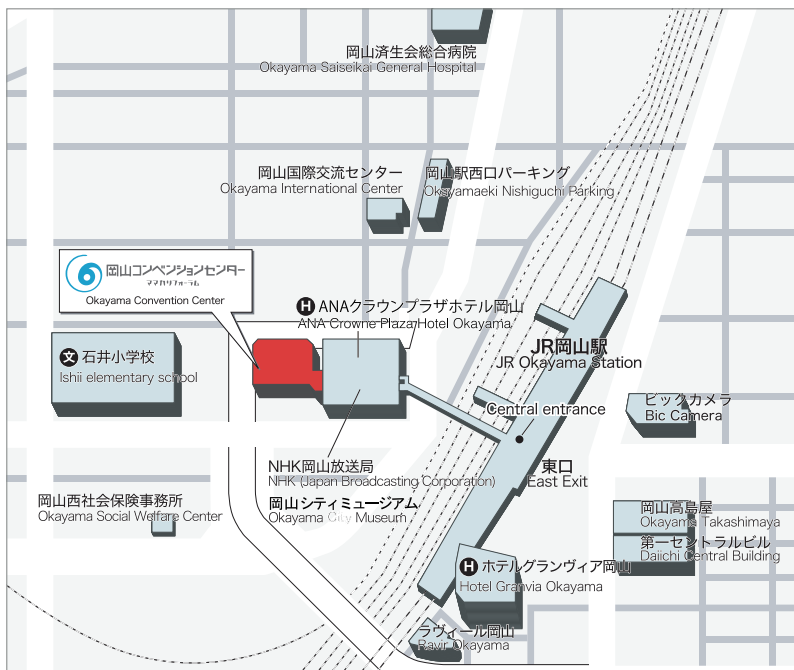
岡山済生会総合病院
Okayama Saiseikai General Hospital

岡山国際交流センター
Okayama International Center

岡山駅西口パーキング
Okayamaeki Nishiguchi Parking

岡山コンベンションセンター
ママカリフォーラム
Okayama Convention Center

H ANAクラウンプラザホテル岡山
ANA Crowne Plaza Hotel Okayama

JR岡山駅
JR Okayama Station

文 石井小学校
Ishii elementary school

Central entrance

ビックカメラ
Bic Camera

NHK岡山放送局
NHK (Japan Broadcasting Corporation)

東口
East Exit

岡山西社会保険事務所
Okayama Social Welfare Center

岡山シティミュージアム
Okayama City Museum

岡山高島屋
Okayama Takashimaya

第一セントラルビル
Daiichi Central Building

H ホテルグランヴィア岡山
Hotel Granvia Okayama

ラヴィール岡山
Ravir Okayama